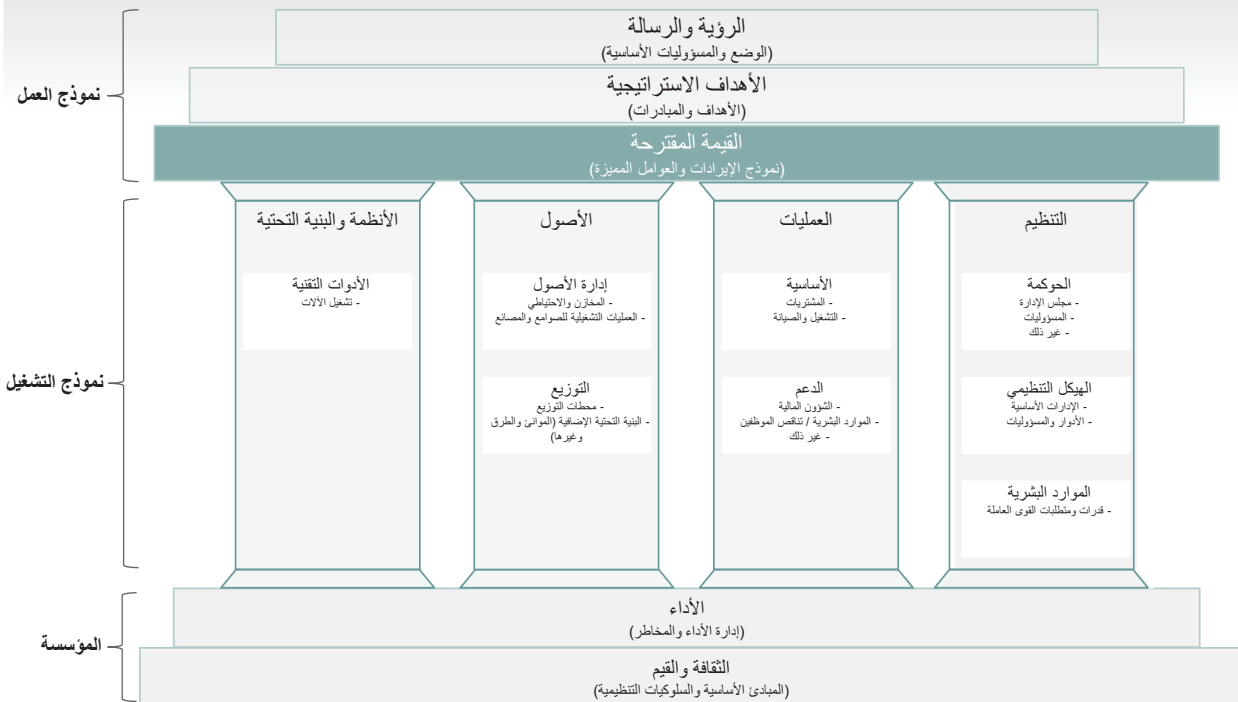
الرؤية والرسالة
(الوضع والمسؤوليات الأساسية)

الأهداف الاستراتيجية
(الأهداف والمبادرات)

القيمة المقترحة
(نموذج الإيرادات والعوامل المميزة)

نموذج العمل

التنظيم

الحوكمة
- مجلس الإدارة
- المسؤوليات
- غير ذلك

الهيكل التنظيمي
- الإدارات الأساسية
- الأدوار والمسؤوليات

الموارد البشرية
- قدرات ومتطلبات القوى العاملة

العمليات

الأساسية
- المشتريات
- التشغيل والصيانة

الدعم
- الشؤون المالية
- الموارد البشرية / تناقص الموظفين
- غير ذلك

الأصول

إدارة الأصول
- المخازن والاحتياطي
- العمليات التشغيلية للصوامع والمصانع

التوزيع
- محطات التوزيع
- البنية التحتية الإضافية (الموانئ والطرق وغيرها)

الأنظمة والبنية التحتية

الأدوات التقنية
- تشغيل الآلات

نموذج التشغيل

الأداء
(إدارة الأداء والمخاطر)

الثقافة والقيم
(المبادئ الأساسية والسلوكيات التنظيمية)

المؤسسة